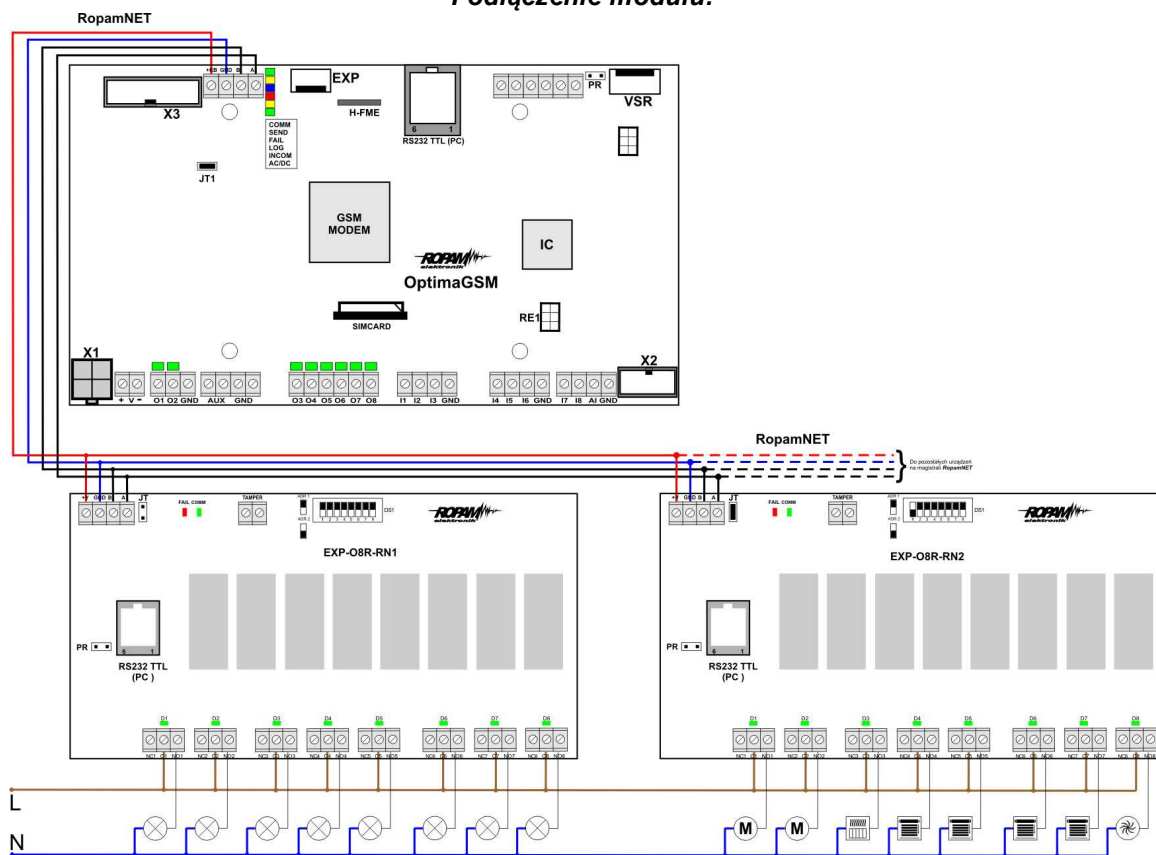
Podłączenie modułu:

RopamNET

+KB GND B A

EXP

X3

H-FME

6 1
RS232 TTL (PC)

PR

VSR

COMM
SEND
FAIL
LOG
INCOM
AC/DC

JT1

GSM
MODEM

IC

OptimaGSM

RE1

SIMCARD

X1

X2

+ V − O1 O2 GND AUX GND

O3 O4 O5 O6 O7 O8

I1 I2 I3 GND

I4 I5 I6 GND

I7 I8 AI GND

RopamNET

Do pozostałych urządzeń na magistrali RopamNET

+ GND B A JT

FAIL COMM

TAMPER

ADR 1
ADR 2

DS1

EXP-O8R-RN1

PR

6 1
RS232 TTL
(PC )

D1 D2 D3 D4 D5 D6 D7 D8

NC1 C1 NO1 NC2 C2 NO2 NC3 C3 NO3 NC4 C4 NO4 NC5 C5 NO5 NC6 C6 NO6 NC7 C7 NO7 NC8 C8 NO8

+ GND B A JT

FAIL COMM

TAMPER

ADR 1
ADR 2

DS1

EXP-O8R-RN2

PR

6 1
RS232 TTL
(PC )

D1 D2 D3 D4 D5 D6 D7 D8

NC1 C1 NO1 NC2 C2 NO2 NC3 C3 NO3 NC4 C4 NO4 NC5 C5 NO5 NC6 C6 NO6 NC7 C7 NO7 NC8 C8 NO8

L

N

M M